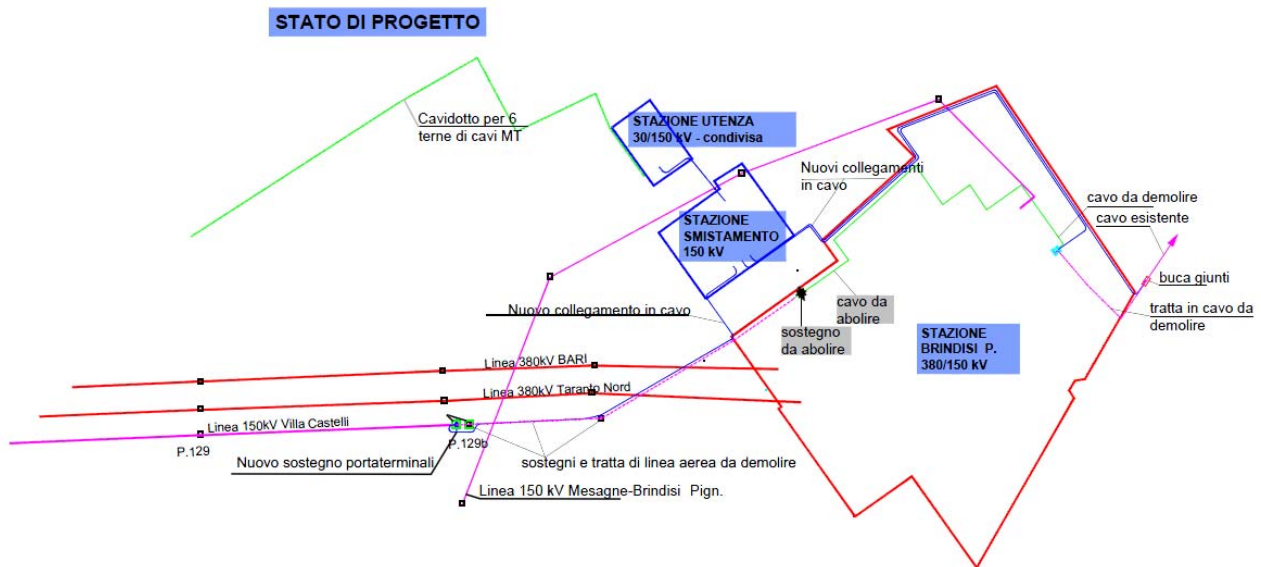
STATO DI PROGETTO

Cavidotto per 6 terne di cavi MT

STAZIONE UTENZA 30/150 kV - condivisa

Nuovi collegamenti in cavo

STAZIONE SMISTAMENTO 150 kV

cavo da demolire

cavo esistente

buca giunti

tratta in cavo da demolire

Nuovo collegamento in cavo

cavo da abolire

sostegno da abolire

STAZIONE BRINDISI P. 380/150 kV

Linea 380kV BARI

Linea 380kV Taranto Nord

Linea 150kV Villa Castelli

P.129

P.129b

Nuovo sostegno portaterminali

sostegni e tratta di linea aerea da demolire

Linea 150 kV Mesagne-Brindisi Pign.